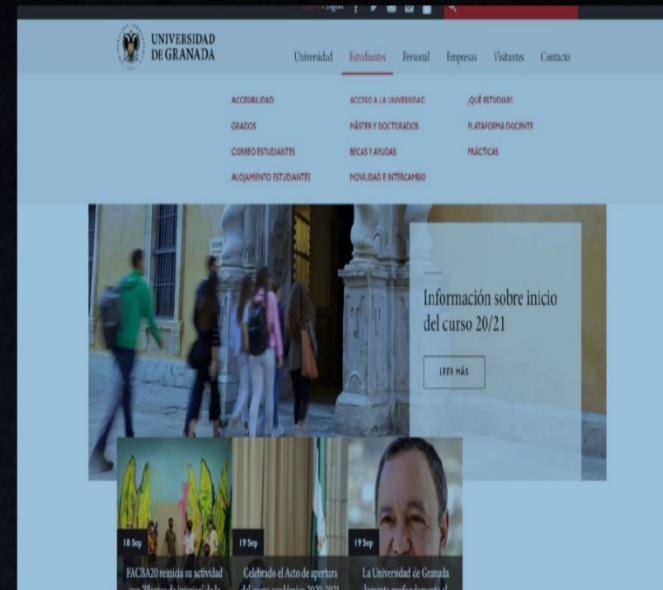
UNIVERSIDAD DE GRANADA

Universidad Estudiantes Personal Empresas Visitantes Contacto

ACCESIBILIDAD
GRADOS
CORREO ESTUDIANTES
ALOJAMIENTO ESTUDIANTES

ACCESO A LA UNIVERSIDAD
MÁSTER Y DOCTORADOS
BECAS Y AYUDAS
MOVILIDAD E INTERCAMBIO

¿QUÉ ESTUDIAR?
PLATAFORMA DOCENTE
PRÁCTICAS

Información sobre inicio del curso 20/21

LEER MÁS

18 Sep
FACBA20 reinicia su actividad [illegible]

19 Sep
Celebrado el Acto de apertura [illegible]

19 Sep
La Universidad de Granada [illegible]